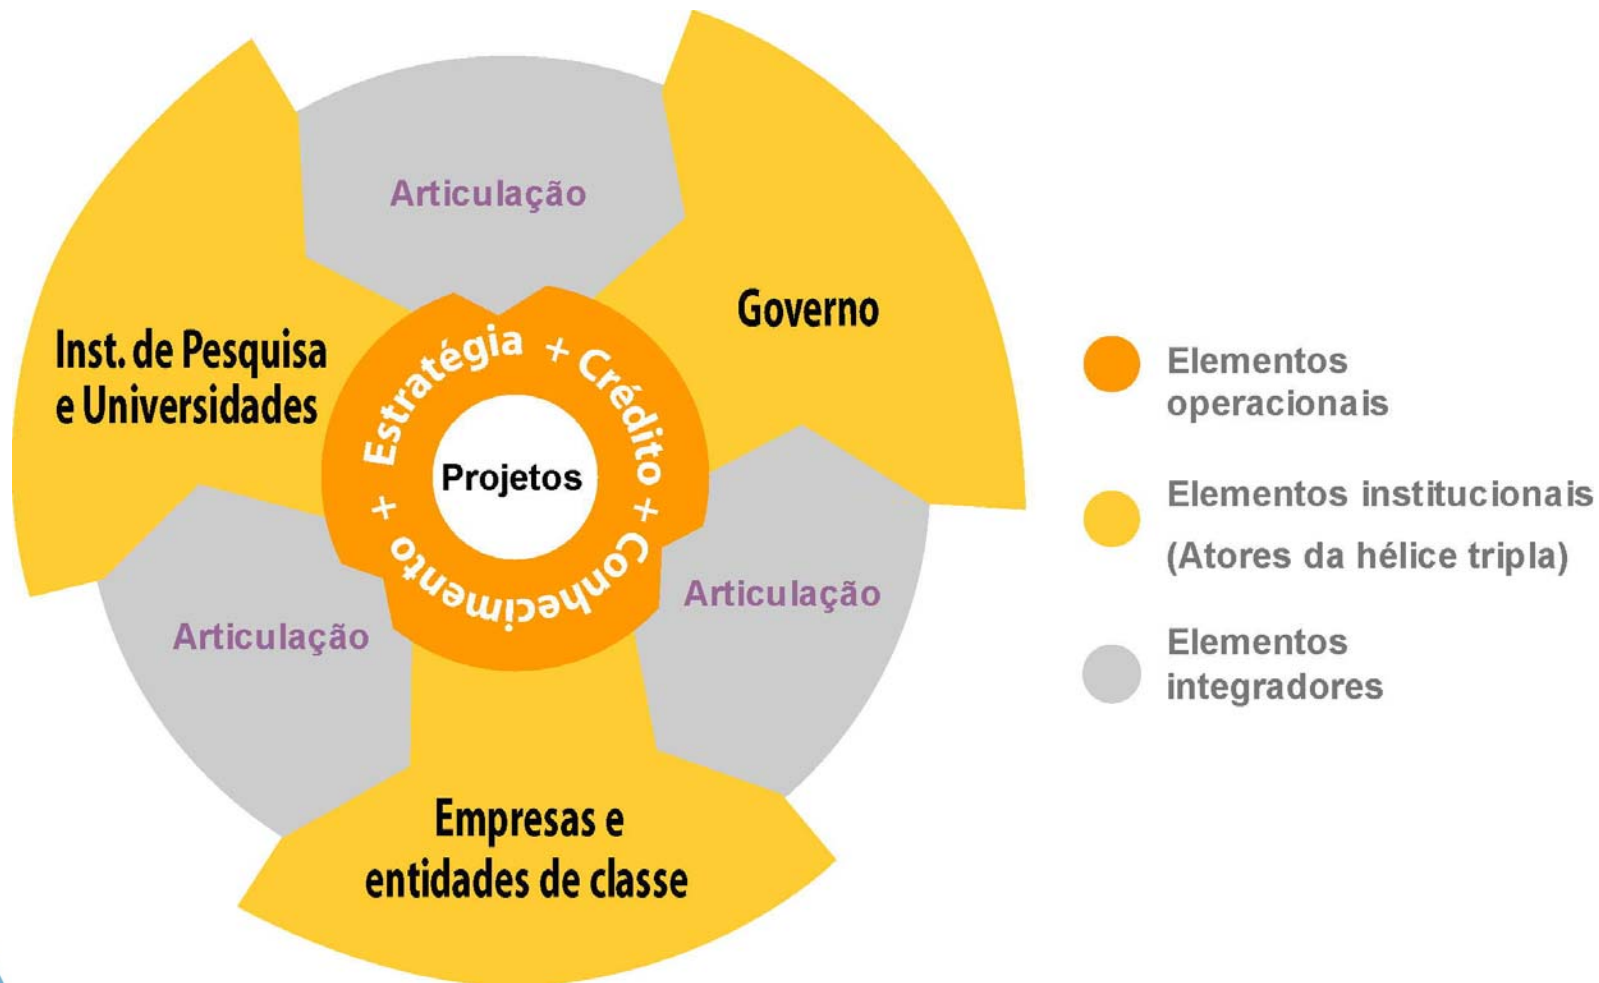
Articulação

Governo

Inst. de Pesquisa e Universidades

Estratégia + Crédito + Conhecimento +

Projetos

Articulação

Articulação

Empresas e entidades de classe

Elementos operacionais

Elementos institucionais (Atores da hélice tripla)

Elementos integradores